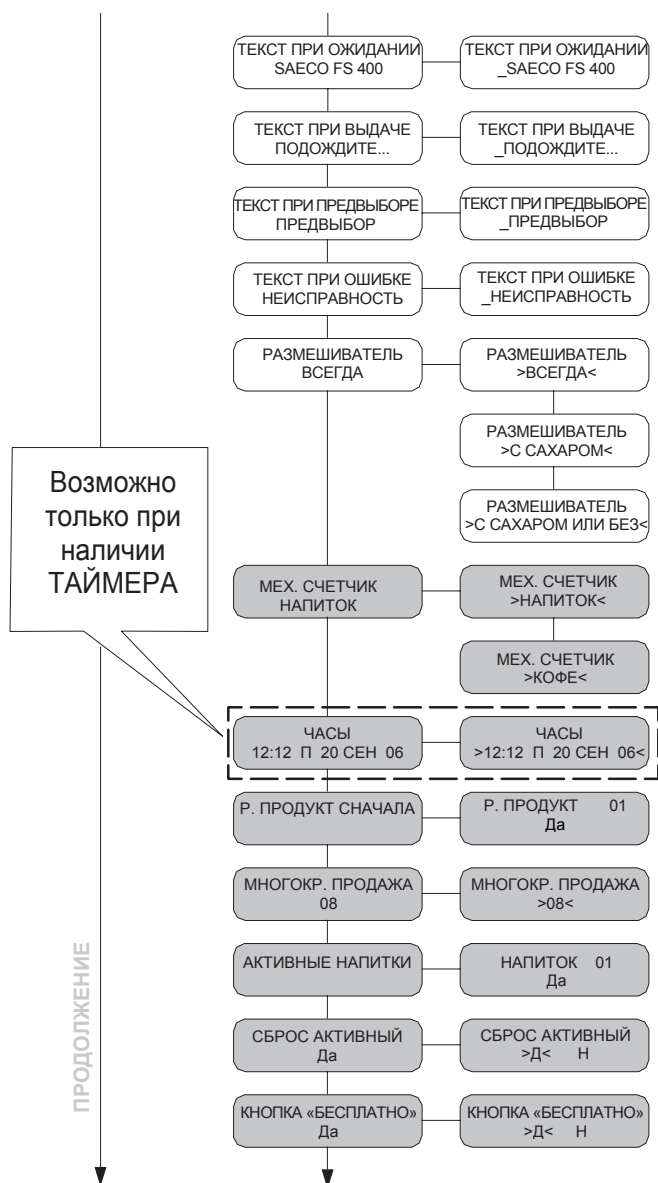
ТЕКСТ ПРИ ОЖИДАНИИ
SAECO FS 400

ТЕКСТ ПРИ ОЖИДАНИИ
_SAECO FS 400

ТЕКСТ ПРИ ВЫДАЧЕ
ПОДОЖДИТЕ...

ТЕКСТ ПРИ ВЫДАЧЕ
_ПОДОЖДИТЕ...

ТЕКСТ ПРИ ПРЕДВЫБОРЕ
ПРЕДВЫБОР

ТЕКСТ ПРИ ПРЕДВЫБОРЕ
_ПРЕДВЫБОР

ТЕКСТ ПРИ ОШИБКЕ
НЕИСПРАВНОСТЬ

ТЕКСТ ПРИ ОШИБКЕ
_НЕИСПРАВНОСТЬ

РАЗМЕШИВАТЕЛЬ
ВСЕГДА

РАЗМЕШИВАТЕЛЬ
>ВСЕГДА<

РАЗМЕШИВАТЕЛЬ
>С САХАРОМ<

РАЗМЕШИВАТЕЛЬ
>С САХАРОМ ИЛИ БЕЗ<

Возможно только при наличии ТАЙМЕРА

МЕХ. СЧЕТЧИК
НАПИТОК

МЕХ. СЧЕТЧИК
>НАПИТОК<

МЕХ. СЧЕТЧИК
>КОФЕ<

ЧАСЫ
12:12 П 20 СЕН 06

ЧАСЫ
>12:12 П 20 СЕН 06<

Р. ПРОДУКТ СНАЧАЛА

Р. ПРОДУКТ 01
Да

МНОГОКР. ПРОДАЖА
08

МНОГОКР. ПРОДАЖА
>08<

АКТИВНЫЕ НАПИТКИ

НАПИТОК 01
Да

СБРОС АКТИВНЫЙ
Да

СБРОС АКТИВНЫЙ
>Д< Н

КНОПКА «БЕСПЛАТНО»
Да

КНОПКА «БЕСПЛАТНО»
>Д< Н

ПРОДОЛЖЕНИЕ